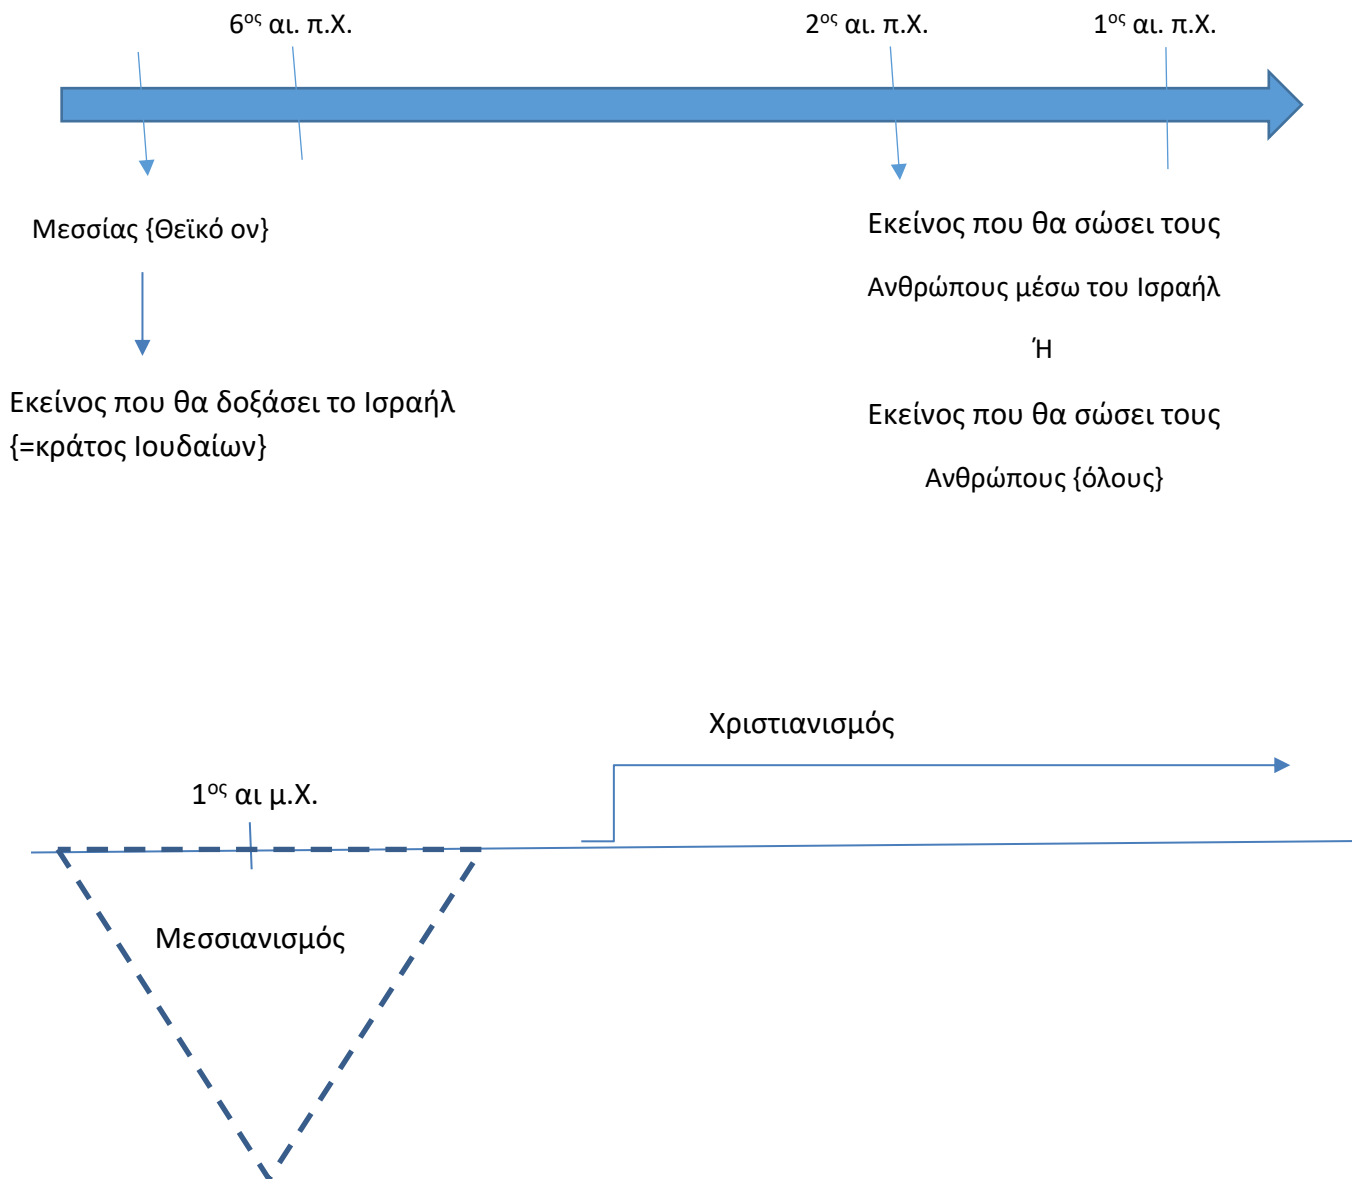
$6^{ος}$ αι. π.Χ.

$2^{ος}$ αι. π.Χ.

$1^{ος}$ αι. π.Χ.

Μεσσίας {Θεϊκό ον}

Εκείνος που θα δοξάσει το Ισραήλ {=κράτος Ιουδαίων}

Εκείνος που θα σώσει τους Ανθρώπους μέσω του Ισραήλ

Ή

Εκείνος που θα σώσει τους Ανθρώπους {όλους}

Χριστιανισμός

$1^{ος}$ αι μ.Χ.

Μεσσιανισμός